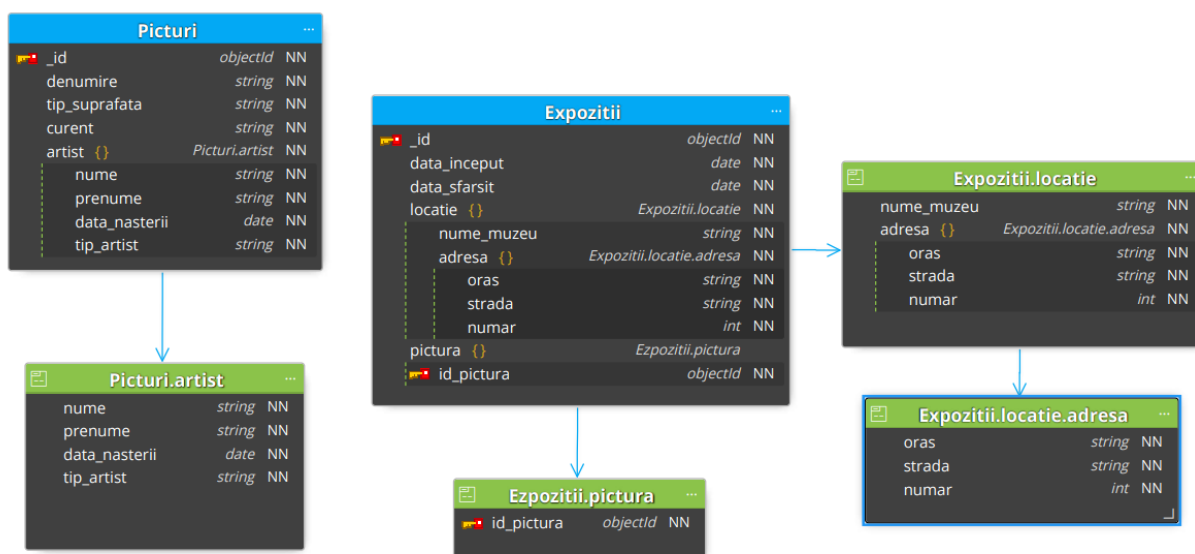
Picturi ···

| | | |
|---|---|---|
| _id | objectId | NN |
| denumire | string | NN |
| tip_suprafata | string | NN |
| curent | string | NN |
| artist {} | Picturi.artist | NN |
| nume | string | NN |
| prenume | string | NN |
| data_nasterii | date | NN |
| tip_artist | string | NN |

Picturi.artist ···

| | | |
|---|---|---|
| nume | string | NN |
| prenume | string | NN |
| data_nasterii | date | NN |
| tip_artist | string | NN |

Expozitii ···

| | | |
|---|---|---|
| _id | objectId | NN |
| data_inceput | date | NN |
| data_sfarsit | date | NN |
| locatie {} | Expozitii.locatie | NN |
| nume_muzeu | string | NN |
| adresa {} | Expozitii.locatie.adresa | NN |
| oras | string | NN |
| strada | string | NN |
| numar | int | NN |
| pictura {} | Ezpozitii.pictura | |
| id_pictura | objectId | NN |

Ezpozitii.pictura ···

| | | |
|---|---|---|
| id_pictura | objectId | NN |

Expozitii.locatie ···

| | | |
|---|---|---|
| nume_muzeu | string | NN |
| adresa {} | Expozitii.locatie.adresa | NN |
| oras | string | NN |
| strada | string | NN |
| numar | int | NN |

Expozitii.locatie.adresa ···

| | | |
|---|---|---|
| oras | string | NN |
| strada | string | NN |
| numar | int | NN |